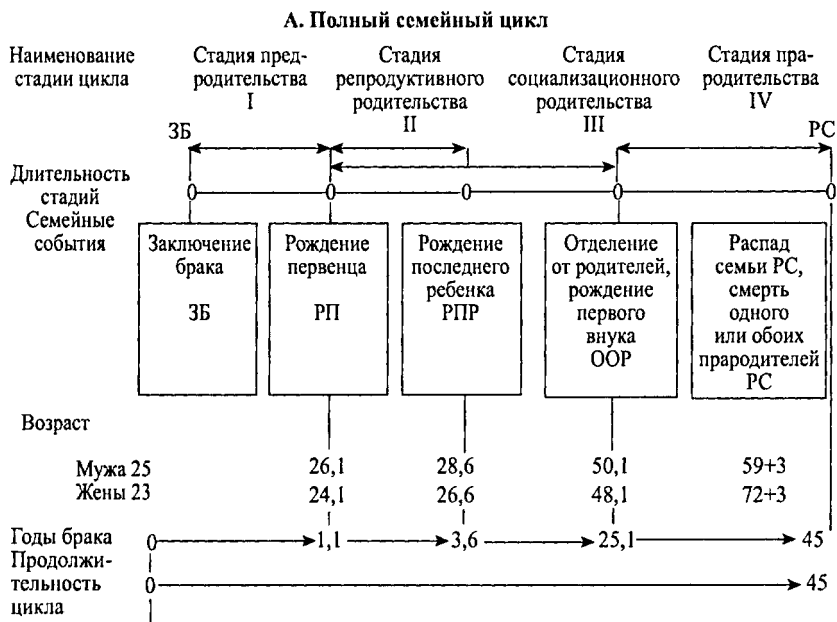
А. Полный семейный цикл

Наименование стадии цикла

Стадия предродительства I

Стадия репродуктивного родительства II

Стадия социализационного родительства III

Стадия прародительства IV

ЗБ

РС

Длительность стадий

Семейные события

Заключение брака ЗБ

Рождение первенца РП

Рождение последнего ребенка РПР

Отделение от родителей, рождение первого внука ООР

Распад семьи РС, смерть одного или обоих прародителей РС

Возраст

Мужа 25 | 26,1 | 28,6 | 50,1 | 59+3

Жены 23 | 24,1 | 26,6 | 48,1 | 72+3

Годы брака 0 → 1,1 → 3,6 → 25,1 → 45

Продолжительность цикла 0 → 45